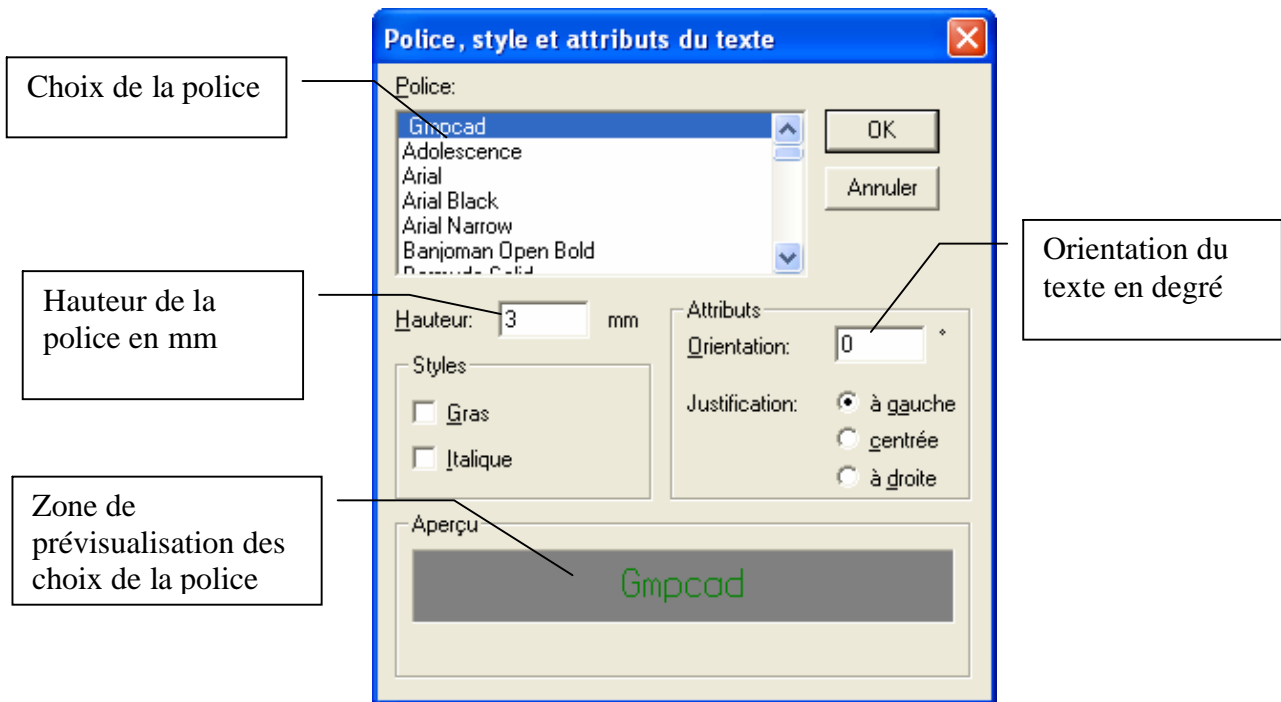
Police, style et attributs du texte

Choix de la police

Police:

Gmpcad
Adolescence
Arial
Arial Black
Arial Narrow
Banjoman Open Bold
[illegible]

OK

Annuler

Orientation du texte en degré

Hauteur de la police en mm

Hauteur: 3 mm

Attributs

Orientation: 0 °

Styles

Gras

Italique

Justification:
à gauche
centrée
à droite

Zone de prévisualisation des choix de la police

Aperçu

Gmpcad